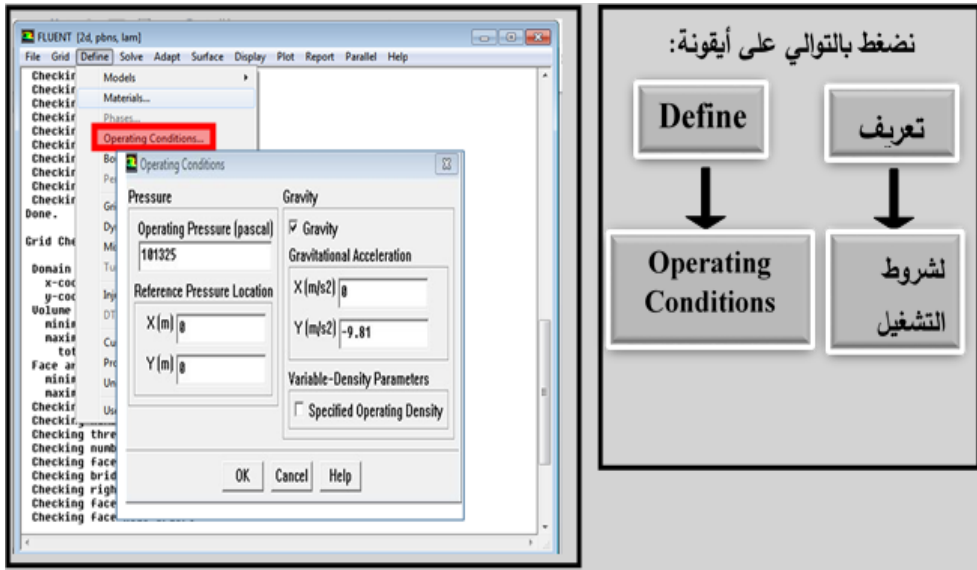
FLUENT [2d, pbns, lam]

File Grid Define Solve Adapt Surface Display Plot Report Parallel Help

Models
Materials...
Phases...
Operating Conditions...
Bo
Pe
Gri
Dy
Mi
Tu
Inj
DT
Cu
Pro
Un
Us

Checkir
Checkir
Checkir
Checkir
Checkir
Checkir
Checkir
Checkir
Checkir
Checkir
Done.

Grid Che

Domain
x-coo
y-coo
Volume
minin
maxin
tot
Face ar
minin
maxin
Checkir
Checkir
Checking thre
Checking numb
Checking face
Checking brid
Checking righ
Checking face
Checking face

Operating Conditions

Pressure

Operating Pressure (pascal)
101325

Reference Pressure Location
X (m) 0
Y (m) 0

Gravity

Gravity

Gravitational Acceleration
X (m/s2) 0
Y (m/s2) -9.81

Variable-Density Parameters
Specified Operating Density

OK Cancel Help

نضغط بالتوالي على أيقونة:

Define

تعريف

Operating Conditions

لشروط التشغيل